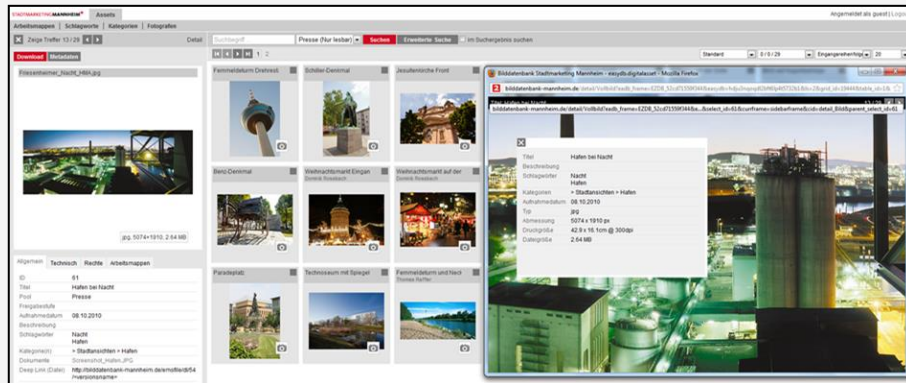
STADTMARKETING MANNHEIM Assets

Angemeldet als guest | Logout

Arbeitsmappen | Schlagworte | Kategorien | Fotografen

Zeige Treffer 13 / 29

Detail

Suchbegriff

Presse (Nur lesbar)

Suchen

Erweiterte Suche

im Suchergebnis suchen

1 2

Standard

0 / 0 / 29

Eingangsreihenfolge

20

Download

Metadaten

Friesenheimer_Nacht_HBH.jpg

jpg, 5074×1910, 2.64 MB

Allgemein

Technisch

Rechte

Arbeitsmappen

| ID | 61 |
|---|---|
| Titel | Hafen bei Nacht |
| Pool | Presse |
| Freigabestufe | |
| Aufnahmedatum | 08.10.2010 |
| Beschreibung | |
| Schlagwörter | Nacht Hafen |
| Kategorie(n) | » Stadtansichten » Hafen |
| Dokumente | Screenshot_Hafen.JPG |
| Deep Link (Datei) | http://bilddatenbank-mannheim.de/emoflie/d/54 /<versionsname> |

Fernmeldeturm Dreirad

Schiller-Denkmal

Jesuitenkirche Front

Benz-Denkmal

Weihnachtsmarkt Eingan

Dominik Rossbach

Weihnachtsmarkt auf der

Dominik Rossbach

Paradeplatz

Technoseum mit Spiegel

Fernmeldeturm und Neck

Thomas Raffler

Bilddatenbank Stadtmarketing Mannheim - easydb.digitalasset - Mozilla Firefox

bilddatenbank-mannheim.de/detail/Vollbild?eadb_frame=EZDB_52cd7155f0344&easydb=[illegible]

bilddatenbank-mannheim.de/detail/Vollbild?eadb_frame=EZDB_52cd7155f0344&a...&select_id=61&curframe=sideberframe&cid=detail_Bild&parent_select_id=61

| Titel | Hafen bei Nacht |
|---|---|
| Beschreibung | |
| Schlagwörter | Nacht Hafen |
| Kategorien | » Stadtansichten » Hafen |
| Aufnahmedatum | 08.10.2010 |
| Typ | JPG |
| Abmessung | 5074 x 1910 px |
| Druckgröße | 42.9 x 16.1cm @ 300dpi |
| Dateigröße | 2.64 MB |